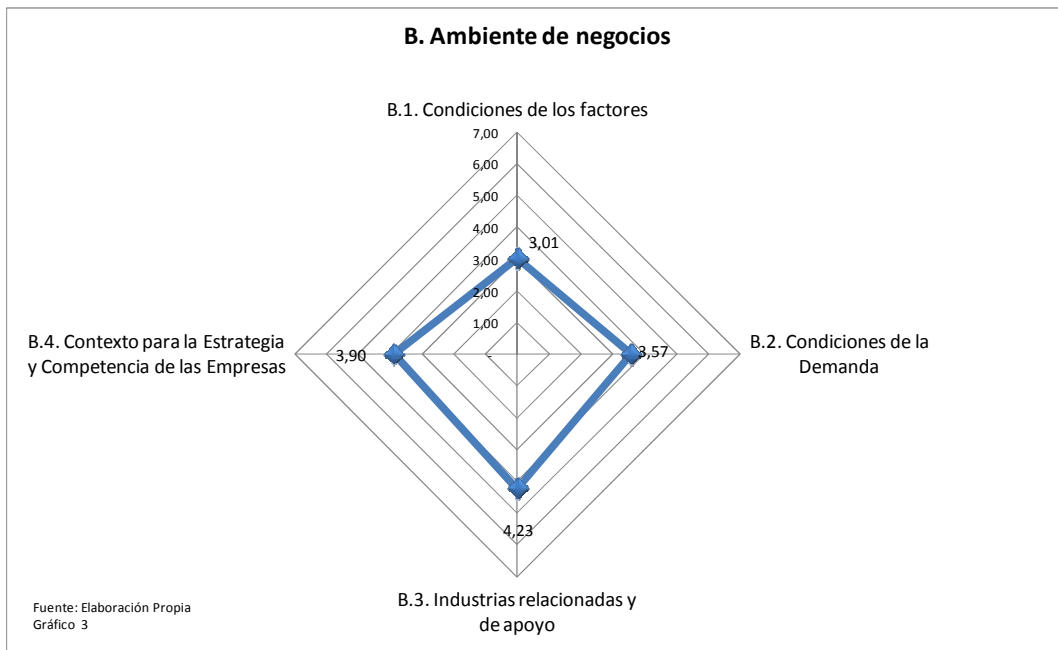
B. Ambiente de negocios

B.1. Condiciones de los factores

7,00
6,00
5,00
4,00
3,00
2,00
1,00
-

3,01

B.4. Contexto para la Estrategia y Competencia de las Empresas

3,90

B.2. Condiciones de la Demanda

3,57

4,23

B.3. Industrias relacionadas y de apoyo

Fuente: Elaboración Propia
Gráfico 3